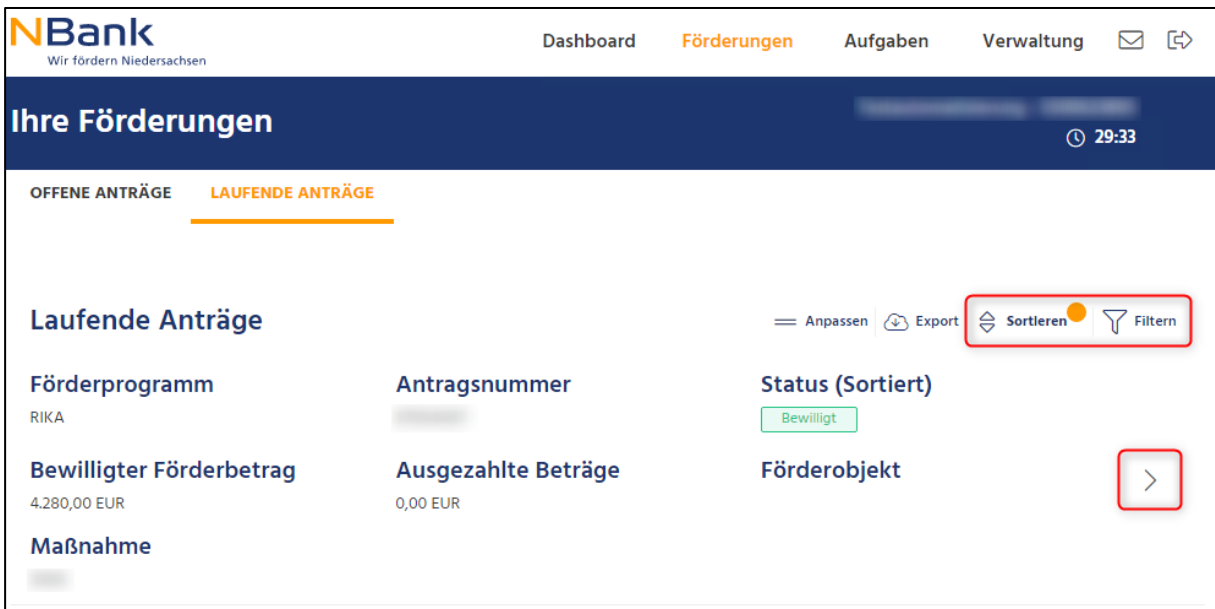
NBank
Wir fördern Niedersachsen

Dashboard Förderungen Aufgaben Verwaltung

Ihre Förderungen

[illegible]

29:33

OFFENE ANTRÄGE LAUFENDE ANTRÄGE

Laufende Anträge

Anpassen Export Sortieren Filtern

Förderprogramm
RIKA

Antragsnummer
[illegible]

Status (Sortiert)
Bewilligt

Bewilligter Förderbetrag
4.280,00 EUR

Ausgezahlte Beträge
0,00 EUR

Förderobjekt

Maßnahme
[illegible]